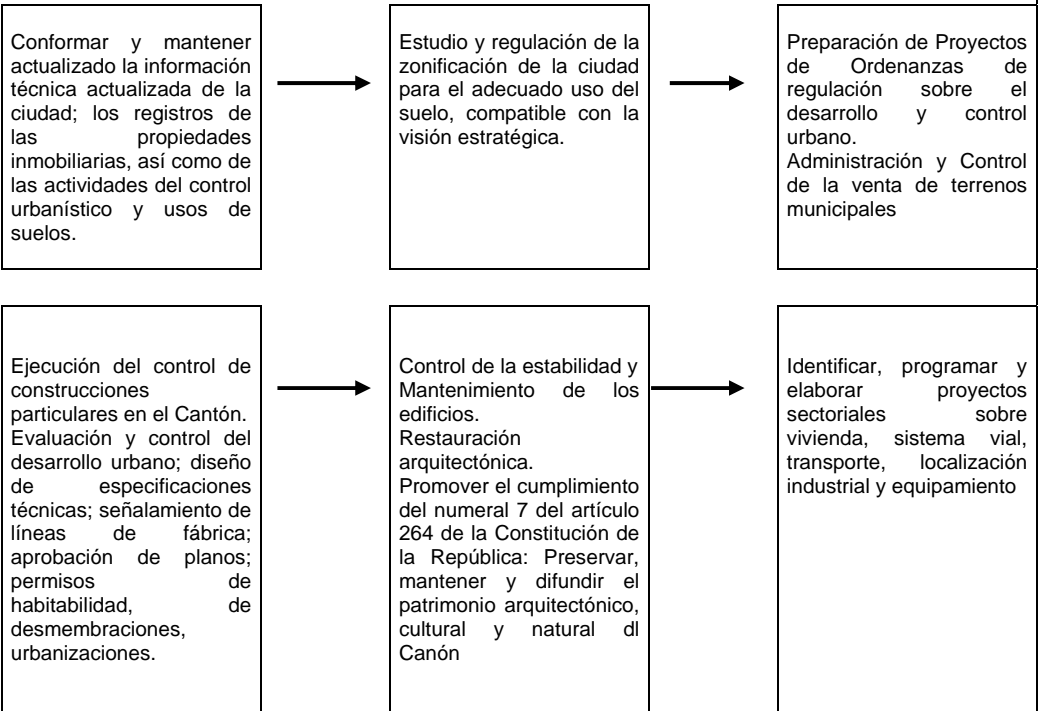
Conformar y mantener actualizado la información técnica actualizada de la ciudad; los registros de las propiedades inmobiliarias, así como de las actividades del control urbanístico y usos de suelos.

Estudio y regulación de la zonificación de la ciudad para el adecuado uso del suelo, compatible con la visión estratégica.

Preparación de Proyectos de Ordenanzas de regulación sobre el desarrollo y control urbano.
Administración y Control de la venta de terrenos municipales

Ejecución del control de construcciones particulares en el Cantón.
Evaluación y control del desarrollo urbano; diseño de especificaciones técnicas; señalamiento de líneas de fábrica; aprobación de planos; permisos de habitabilidad, de desmembraciones, urbanizaciones.

Control de la estabilidad y Mantenimiento de los edificios.
Restauración arquitectónica.
Promover el cumplimiento del numeral 7 del artículo 264 de la Constitución de la República: Preservar, mantener y difundir el patrimonio arquitectónico, cultural y natural dl Canón

Identificar, programar y elaborar proyectos sectoriales sobre vivienda, sistema vial, transporte, localización industrial y equipamiento